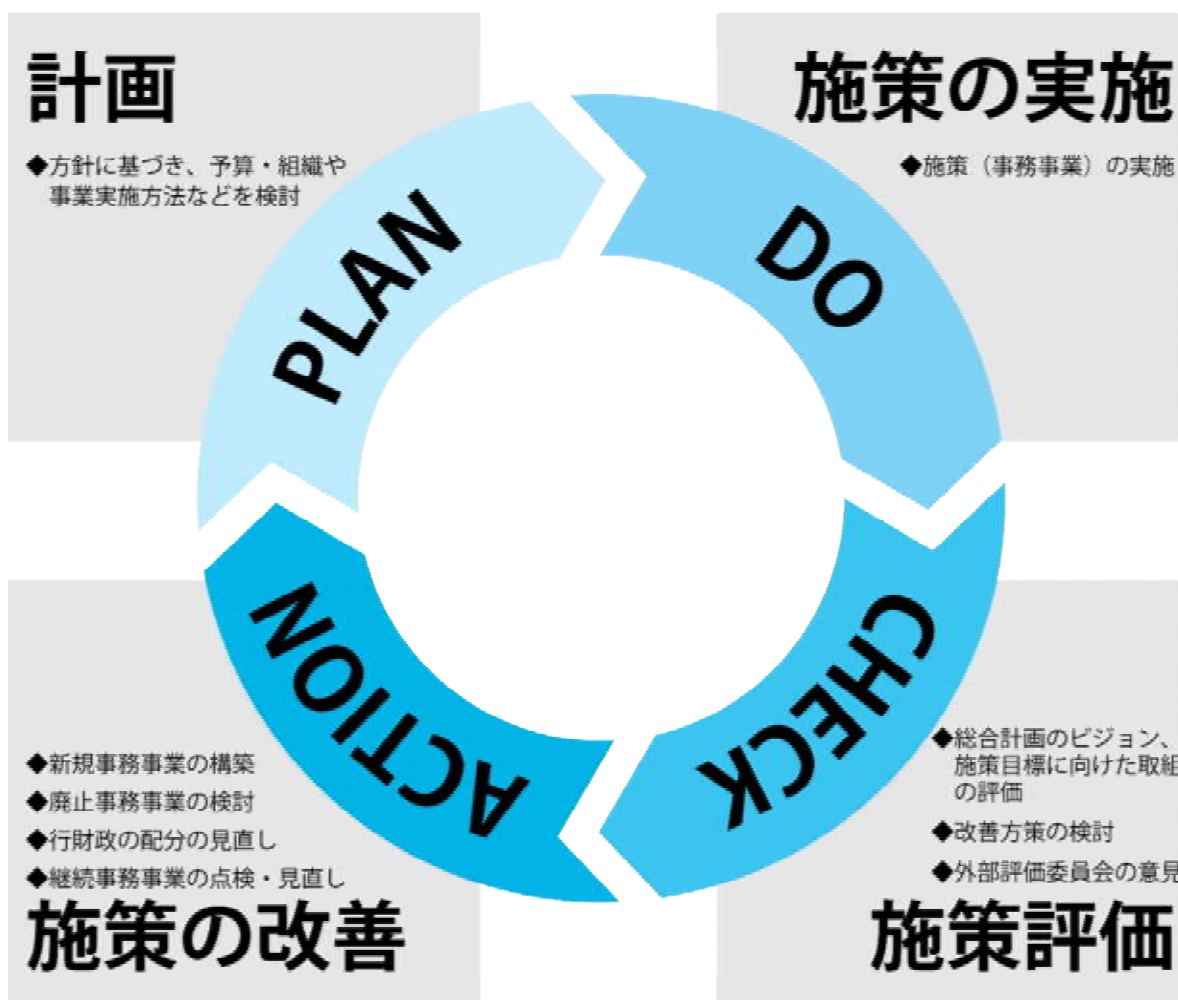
計画

◆方針に基づき、予算・組織や事業実施方法などを検討

施策の実施

◆施策（事務事業）の実施

PLAN

DO

CHECK

ACTION

◆総合計画のビジョン、施策目標に向けた取組の評価

◆改善方策の検討

◆外部評価委員会の意見

施策評価

◆新規事務事業の構築

◆廃止事務事業の検討

◆行財政の配分の見直し

◆継続事務事業の点検・見直し

施策の改善